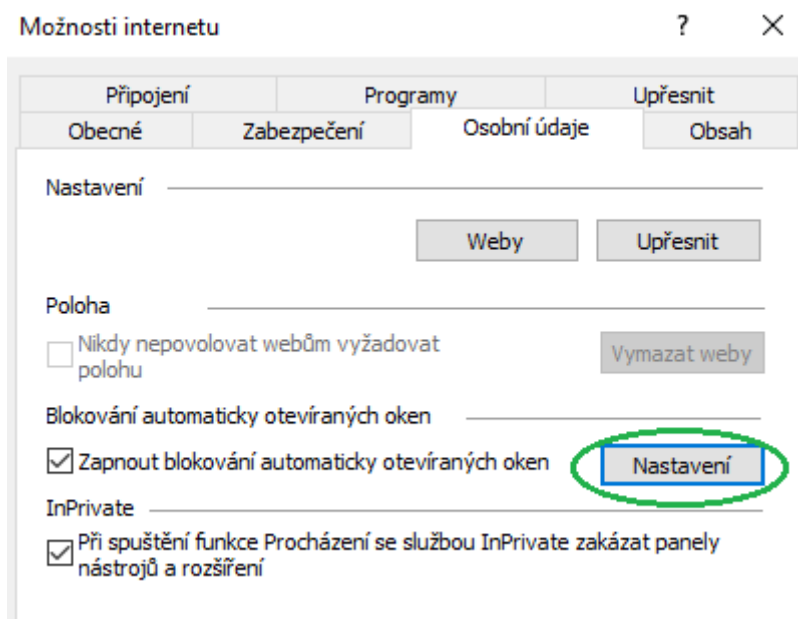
Možnosti internetu

?

Připojení
Programy
Upřesnit
Obecné
Zabezpečení
Osobní údaje
Obsah

Nastavení

Weby
Upřesnit

Poloha

Nikdy nepovolovat webům vyžadovat polohu

Vymazat weby

Blokování automaticky otevíraných oken

Zapnout blokování automaticky otevíraných oken

Nastavení

InPrivate

Při spuštění funkce Procházení se službou InPrivate zakázat panely nástrojů a rozšíření